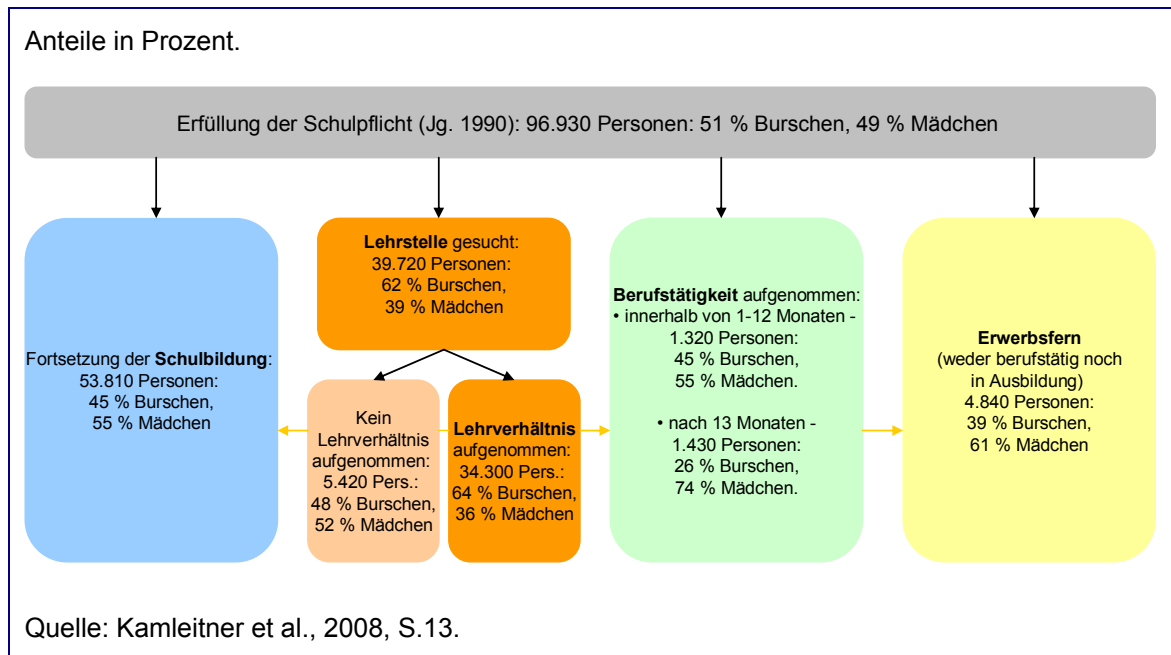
Anteile in Prozent.

Erfüllung der Schulpflicht (Jg. 1990): 96.930 Personen: 51 % Burschen, 49 % Mädchen

Fortsetzung der **Schulbildung**: 53.810 Personen: 45 % Burschen, 55 % Mädchen

**Lehrstelle** gesucht: 39.720 Personen: 62 % Burschen, 39 % Mädchen

Kein Lehrverhältnis aufgenommen: 5.420 Pers.: 48 % Burschen, 52 % Mädchen

**Lehrverhältnis** aufgenommen: 34.300 Pers.: 64 % Burschen, 36 % Mädchen

**Berufstätigkeit** aufgenommen:
• innerhalb von 1-12 Monaten - 1.320 Personen: 45 % Burschen, 55 % Mädchen.

• nach 13 Monaten - 1.430 Personen: 26 % Burschen, 74 % Mädchen.

**Erwerbsfern** (weder berufstätig noch in Ausbildung) 4.840 Personen: 39 % Burschen, 61 % Mädchen

Quelle: Kamleitner et al., 2008, S.13.